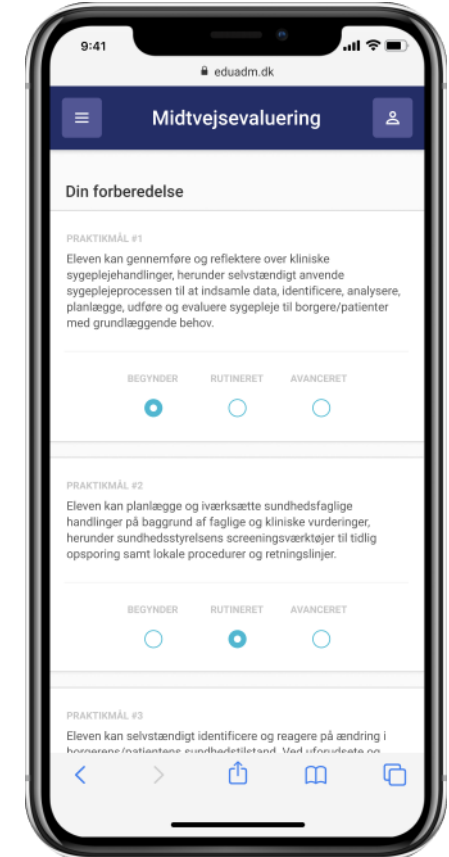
9:41

eduadm.dk

Midtvejsevaluering

Din forberedelse

PRAKTIKMÅL #1

Eleven kan gennemføre og reflektere over kliniske sygeplejehandlinger, herunder selvstændigt anvende sygeplejeprocessen til at indsamle data, identificere, analysere, planlægge, udføre og evaluere sygepleje til borgere/patienter med grundlæggende behov.

BEGYNDER RUTINERET AVANCERET

PRAKTIKMÅL #2

Eleven kan planlægge og iværksætte sundhedsfaglige handlinger på baggrund af faglige og kliniske vurderinger, herunder sundhedsstyrelsens screeningsværktøjer til tidlig opsporing samt lokale procedurer og retningslinjer.

BEGYNDER RUTINERET AVANCERET

PRAKTIKMÅL #3

Eleven kan selvstændigt identificere og reagere på ændring i borgerens/patientens sundhedstilstand. Ved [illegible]